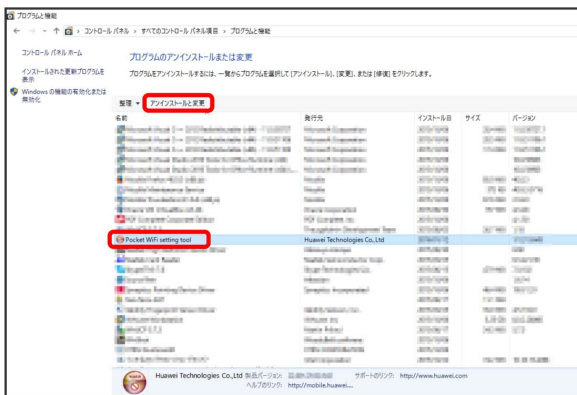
プログラムと機能

← → ↑ > コントロール パネル > すべてのコントロール パネル項目 > プログラムと機能

コントロール パネル ホーム

インストールされた更新プログラムを表示

Windows の機能の有効化または無効化

プログラムのアンインストールまたは変更

プログラムをアンインストールするには、一覧からプログラムを選択して [アンインストール]、[変更]、または [修復] をクリックします。

整理 ▾ アンインストールと変更

| 名前 | 発行元 | インストール日 | サイズ | バージョン |
|---|---|---|---|---|
| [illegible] | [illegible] | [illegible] | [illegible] | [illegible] |
| Pocket WiFi setting tool | Huawei Technologies Co.,Ltd | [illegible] | | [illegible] |
| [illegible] | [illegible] | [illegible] | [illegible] | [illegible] |

Huawei Technologies Co.,Ltd 製品バージョン: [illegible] サポートのリンク: http://www.huawei.com
ヘルプのリンク: http://mobile.huawei....